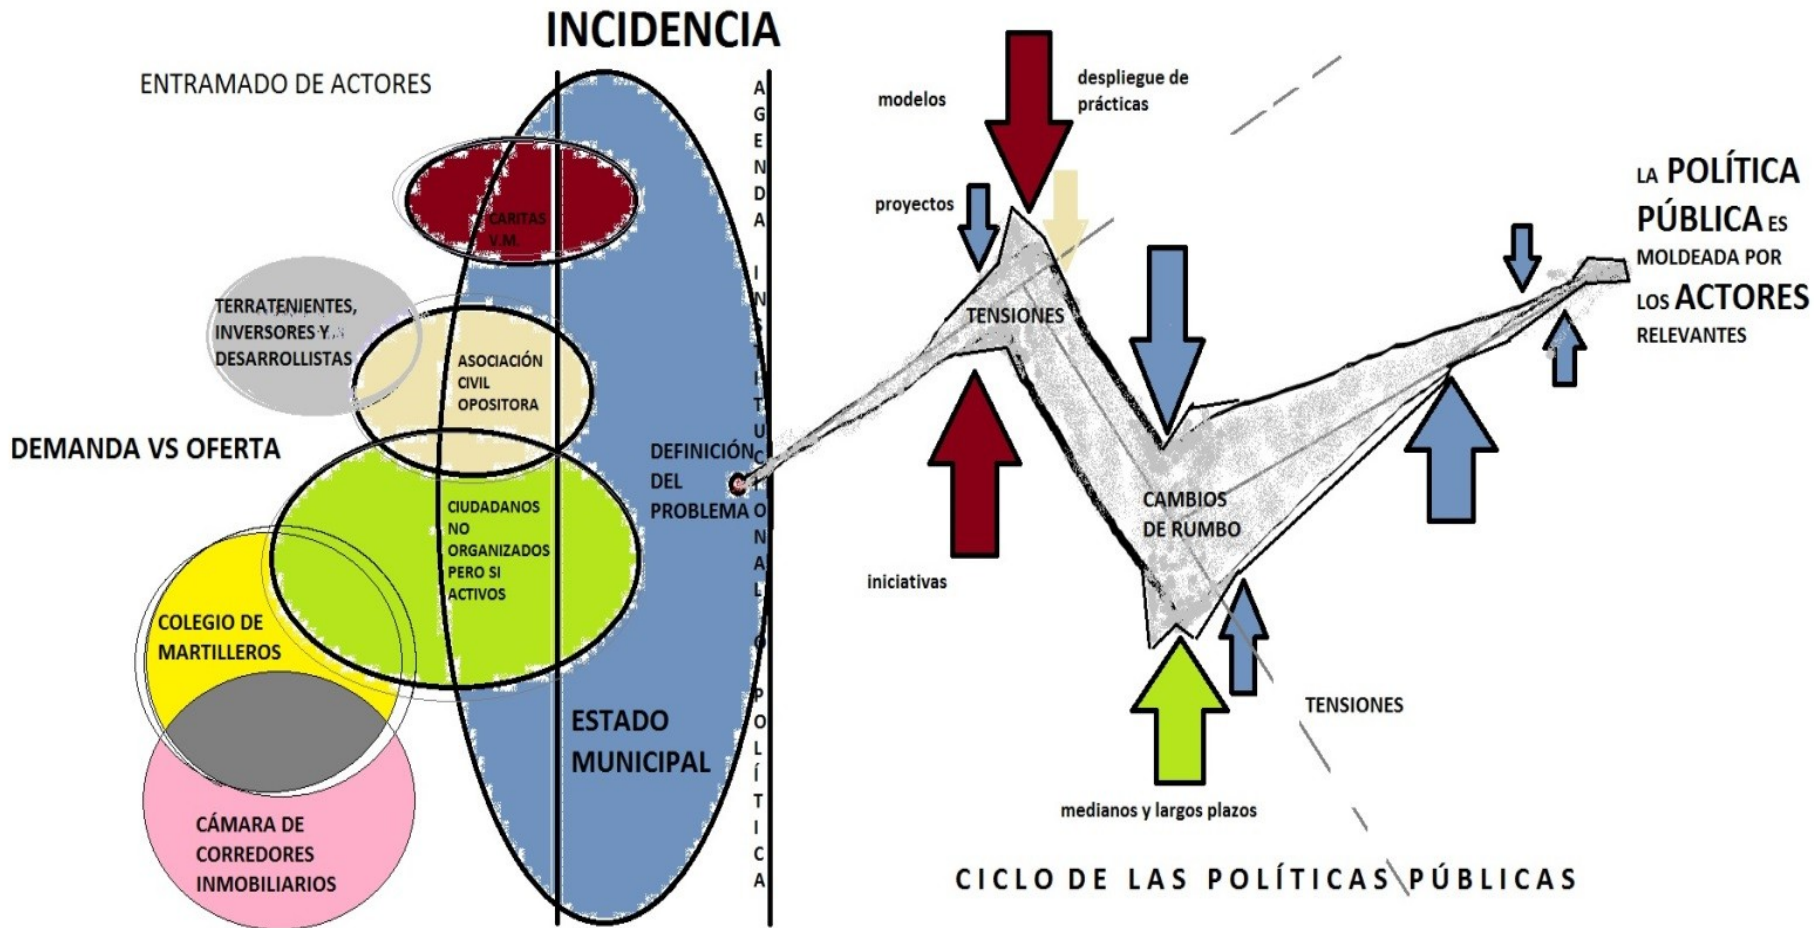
INCIDENCIA

ENTRAMADO DE ACTORES

CARITAS V.M.

TERRATENIENTES, INVERSORES Y DESARROLLISTAS

ASOCIACIÓN CIVIL OPOSITORA

DEMANDA VS OFERTA

CIUDADANOS NO ORGANIZADOS PERO SI ACTIVOS

COLEGIO DE MARTILLEROS

CÁMARA DE CORREDORES INMOBILIARIOS

ESTADO MUNICIPAL

DEFINICIÓN DEL PROBLEMA

AGENDA INSTITUCIONAL O POLÍTICA

modelos

despliegue de prácticas

proyectos

TENSIONES

iniciativas

CAMBIOS DE RUMBO

medianos y largos plazos

TENSIONES

LA POLÍTICA PÚBLICA ES MOLDEADA POR LOS ACTORES RELEVANTES

CICLO DE LAS POLÍTICAS PÚBLICAS